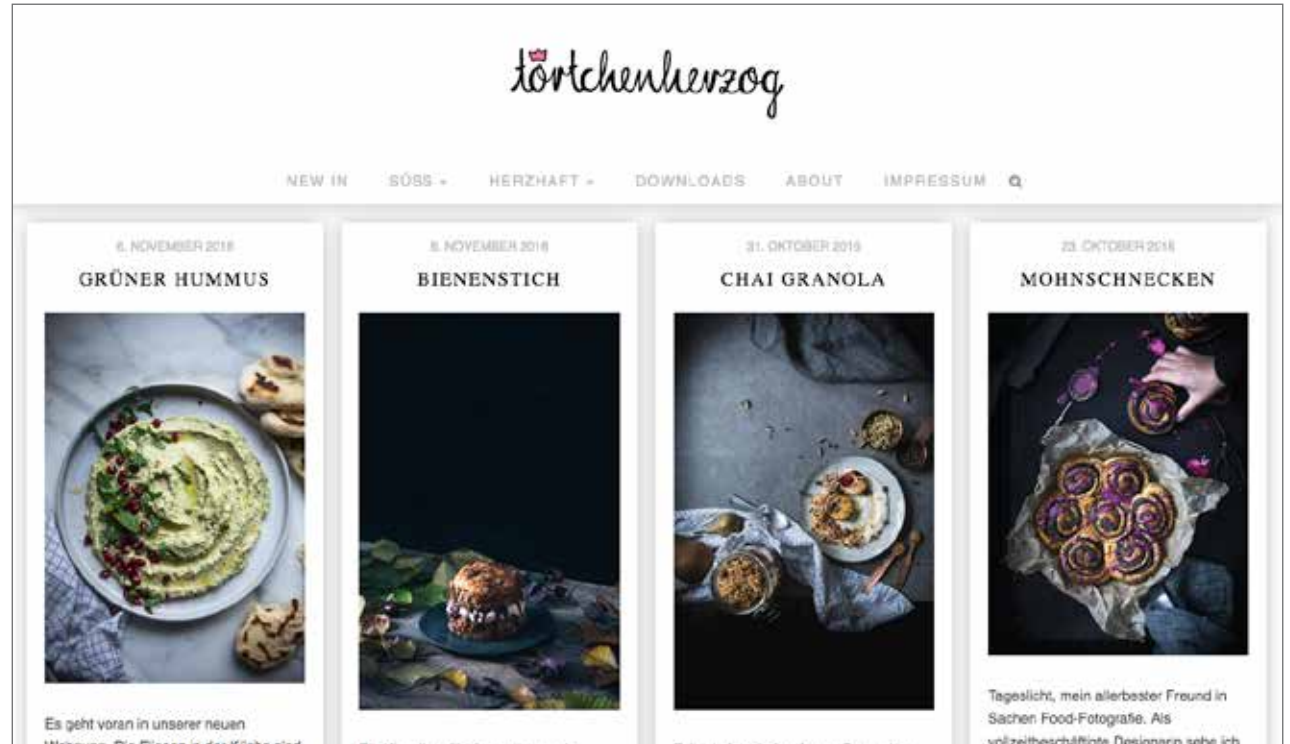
törtchenherzog

NEW IN SÜSS HERZHAFT DOWNLOADS ABOUT IMPRESSUM

6. NOVEMBER 2016

GRÜNER HUMMUS

Es geht voran in unserer neuen Wohnung. Die Fliesen in der Küche sind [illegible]

8. NOVEMBER 2016

BIENENSTICH

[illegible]

31. OKTOBER 2016

CHAI GRANOLA

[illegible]

23. OKTOBER 2016

MOHNSCHNECKEN

Tageslicht, mein allerbester Freund in Sachen Food-Fotografie. Als vollzeitbeschäftigte Designerin sehe ich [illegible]